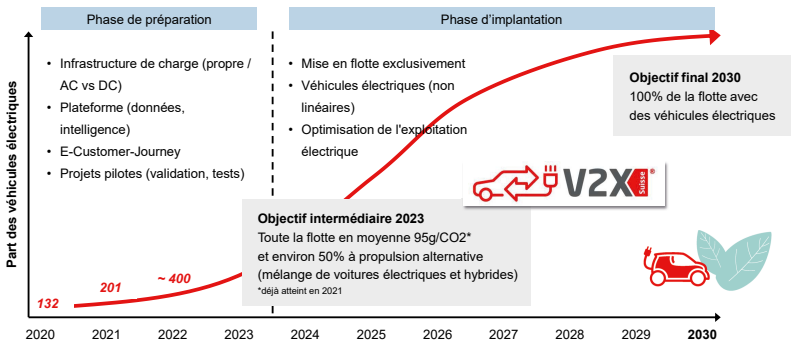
Phase de préparation

Phase d'implantation

Part des véhicules électriques

- Infrastructure de charge (propre / AC vs DC)
- Plateforme (données, intelligence)
- E-Customer-Journey
- Projets pilotes (validation, tests)

- Mise en flotte exclusivement
- Véhicules électriques (non linéaires)
- Optimisation de l'exploitation électrique

Objectif final 2030
100% de la flotte avec des véhicules électriques

V2X Suisse

Objectif intermédiaire 2023
Toute la flotte en moyenne 95g/CO2* et environ 50% à propulsion alternative (mélange de voitures électriques et hybrides)
*déjà atteint en 2021

132
201
~ 400

2020 2021 2022 2023 2024 2025 2026 2027 2028 2029 2030